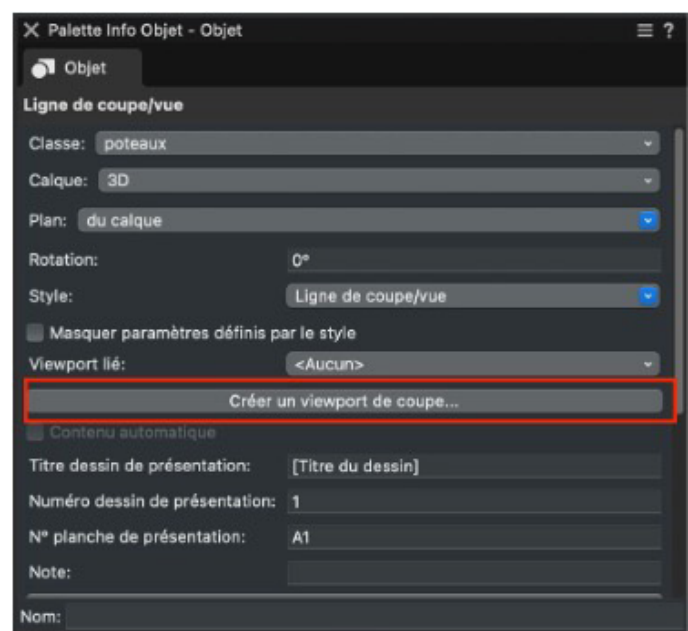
Palette Info Objet - Objet

Objet

Ligne de coupe/vue

Classe: poteaux

Calque: 3D

Plan: du calque

Rotation: 0°

Style: Ligne de coupe/vue

Masquer paramètres définis par le style

Viewport lié: <Aucun>

Créer un viewport de coupe...

Contenu automatique

Titre dessin de présentation: [Titre du dessin]

Numéro dessin de présentation: 1

N° planche de présentation: A1

Note:

Nom: